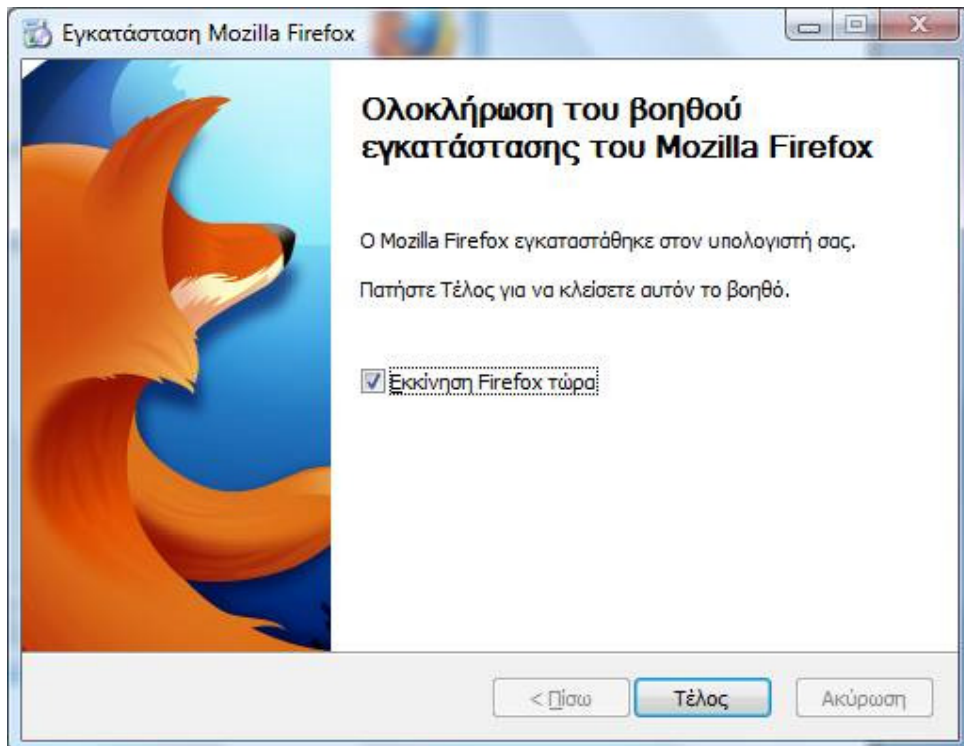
Εγκατάσταση Mozilla Firefox

Ολοκλήρωση του βοηθού εγκατάστασης του Mozilla Firefox

Ο Mozilla Firefox εγκαταστάθηκε στον υπολογιστή σας.

Πατήστε Τέλος για να κλείσετε αυτόν το βοηθό.

Εκκίνηση Firefox τώρα

< Πίσω | Τέλος | Ακύρωση